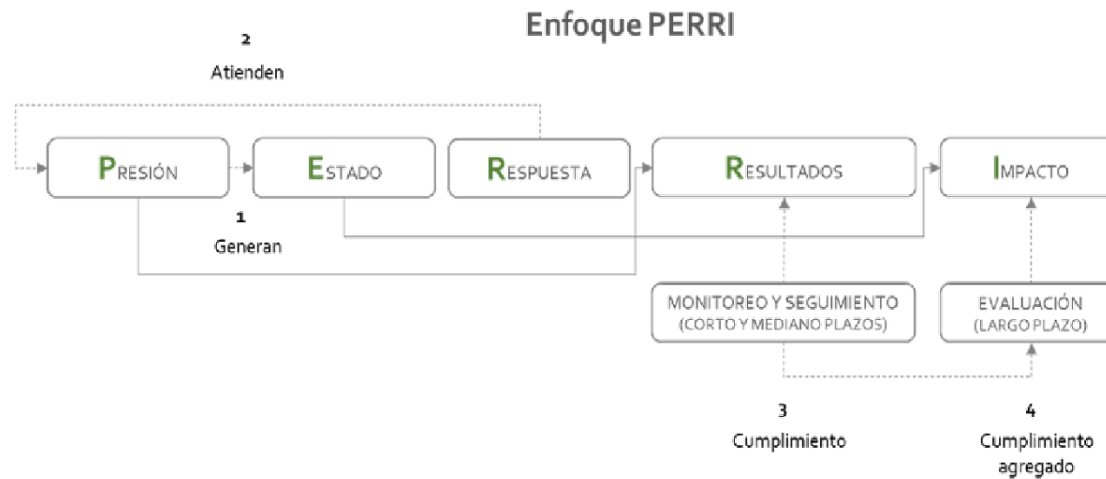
Enfoque PERRI

2
Atienden

PRESIÓN

ESTADO

RESPUESTA

RESULTADOS

IMPACTO

1
Generan

MONITOREO Y SEGUIMIENTO
(CORTO Y MEDIANO PLAZOS)

EVALUACIÓN
(LARGO PLAZO)

3
Cumplimiento

4
Cumplimiento agregado